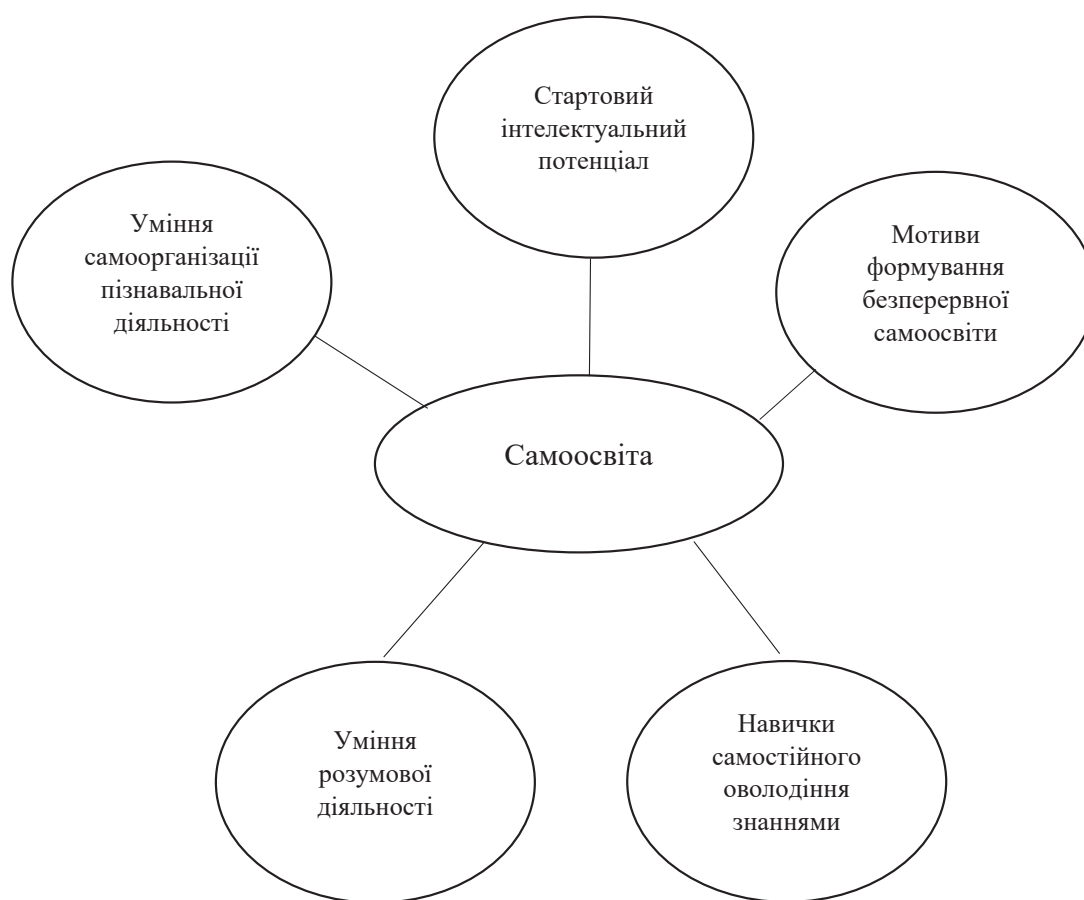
Стартовий інтелектуальний потенціал

Уміння самоорганізації пізнавальної діяльності

Мотиви формування безперервної самоосвіти

Самоосвіта

Уміння розумової діяльності

Навички самостійного оволодіння знаннями